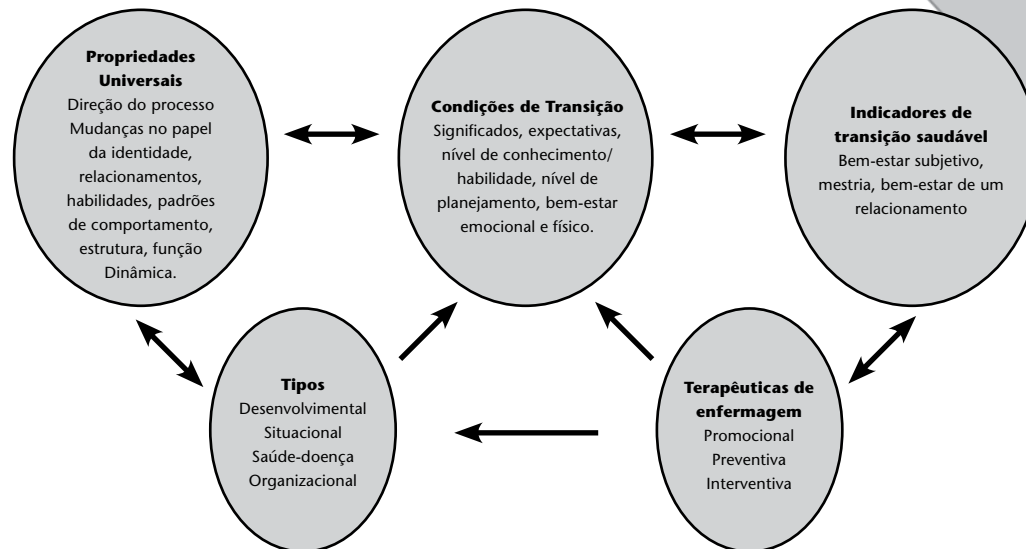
**Propriedades Universais**
Direção do processo
Mudanças no papel da identidade, relacionamentos, habilidades, padrões de comportamento, estrutura, função
Dinâmica.

**Condições de Transição**
Significados, expectativas, nível de conhecimento/ habilidade, nível de planejamento, bem-estar emocional e físico.

**Indicadores de transição saudável**
Bem-estar subjetivo, mestria, bem-estar de um relacionamento

**Tipos**
Desenvolvimental
Situacional
Saúde-doença
Organizacional

**Terapêuticas de enfermagem**
Promocional
Preventiva
Interventiva